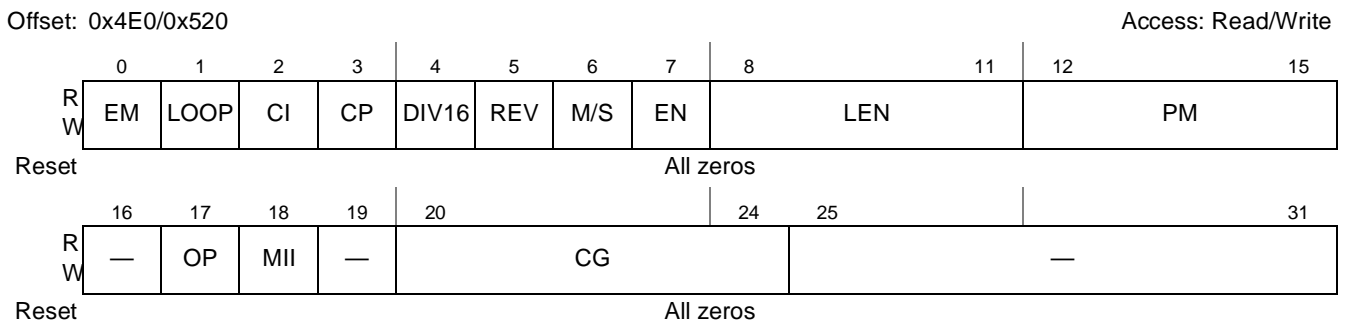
Offset: 0x4E0/0x520 Access: Read/Write

| | 0 | 1 | 2 | 3 | 4 | 5 | 6 | 7 | 8 11 | 12 15 |
|---|---|---|---|---|---|---|---|---|---|---|
| R W | EM | LOOP | CI | CP | DIV16 | REV | M/S | EN | LEN | PM |
| Reset | All zeros | | | | | | | | | |

| | 16 | 17 | 18 | 19 | 20 24 | 25 31 |
|---|---|---|---|---|---|---|
| R W | — | OP | MII | — | CG | — |
| Reset | All zeros | | | | | |